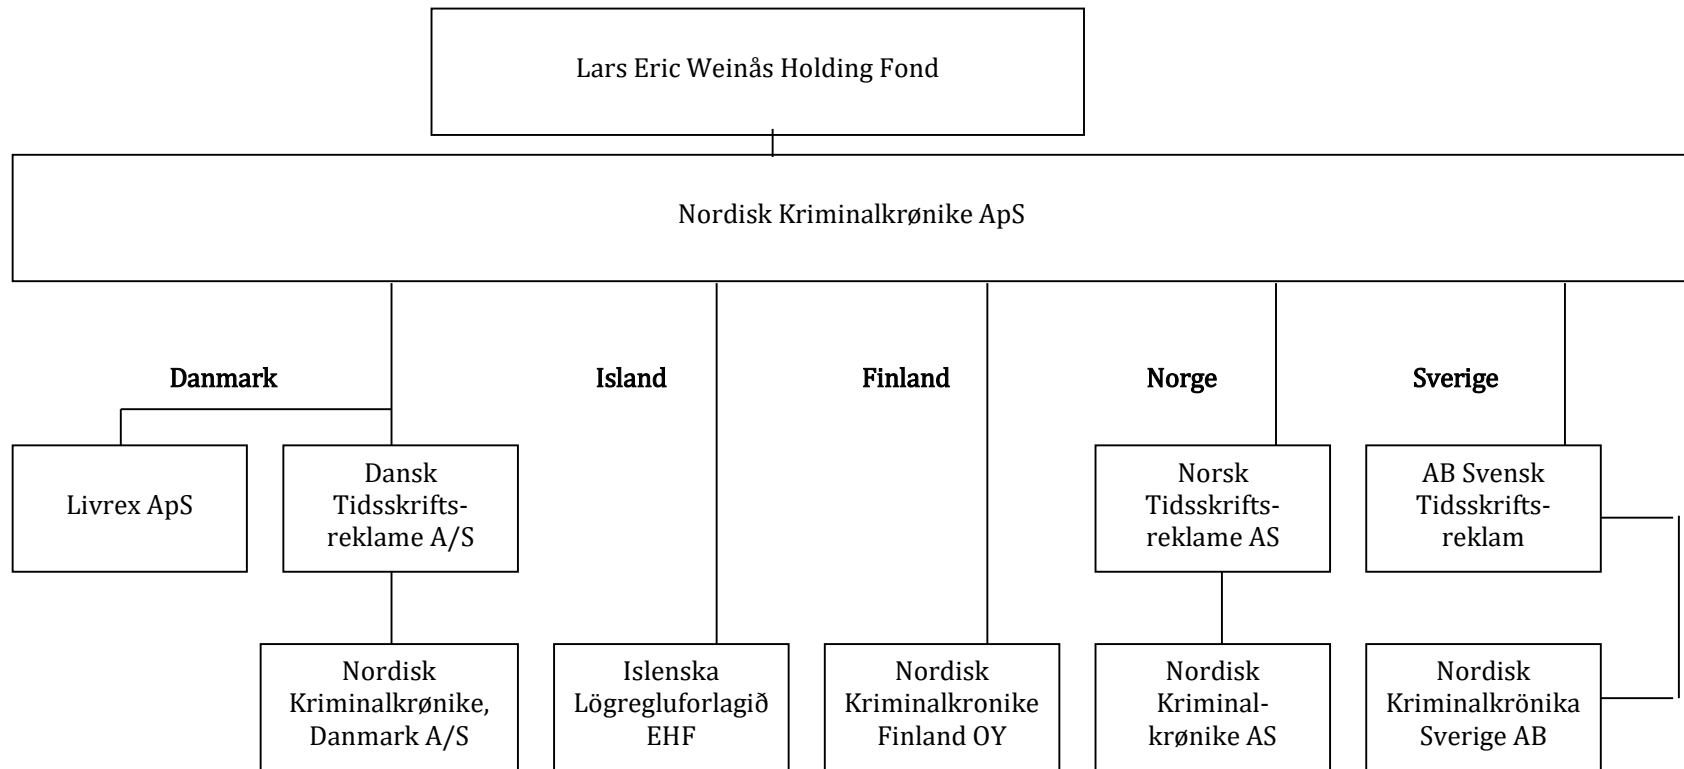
Lars Eric Weinås Holding Fond

Nordisk Kriminalkrønike ApS

Danmark

Island

Finland

Norge

Sverige

Livrex ApS

Dansk Tidsskrifts-reklame A/S

Norsk Tidsskrifts-reklame AS

AB Svensk Tidsskrifts-reklam

Nordisk Kriminalkrønike, Danmark A/S

Islenska Lögregluforlagið EHF

Nordisk Kriminalkronike Finland OY

Nordisk Kriminal-krønike AS

Nordisk Kriminalkrönika Sverige AB